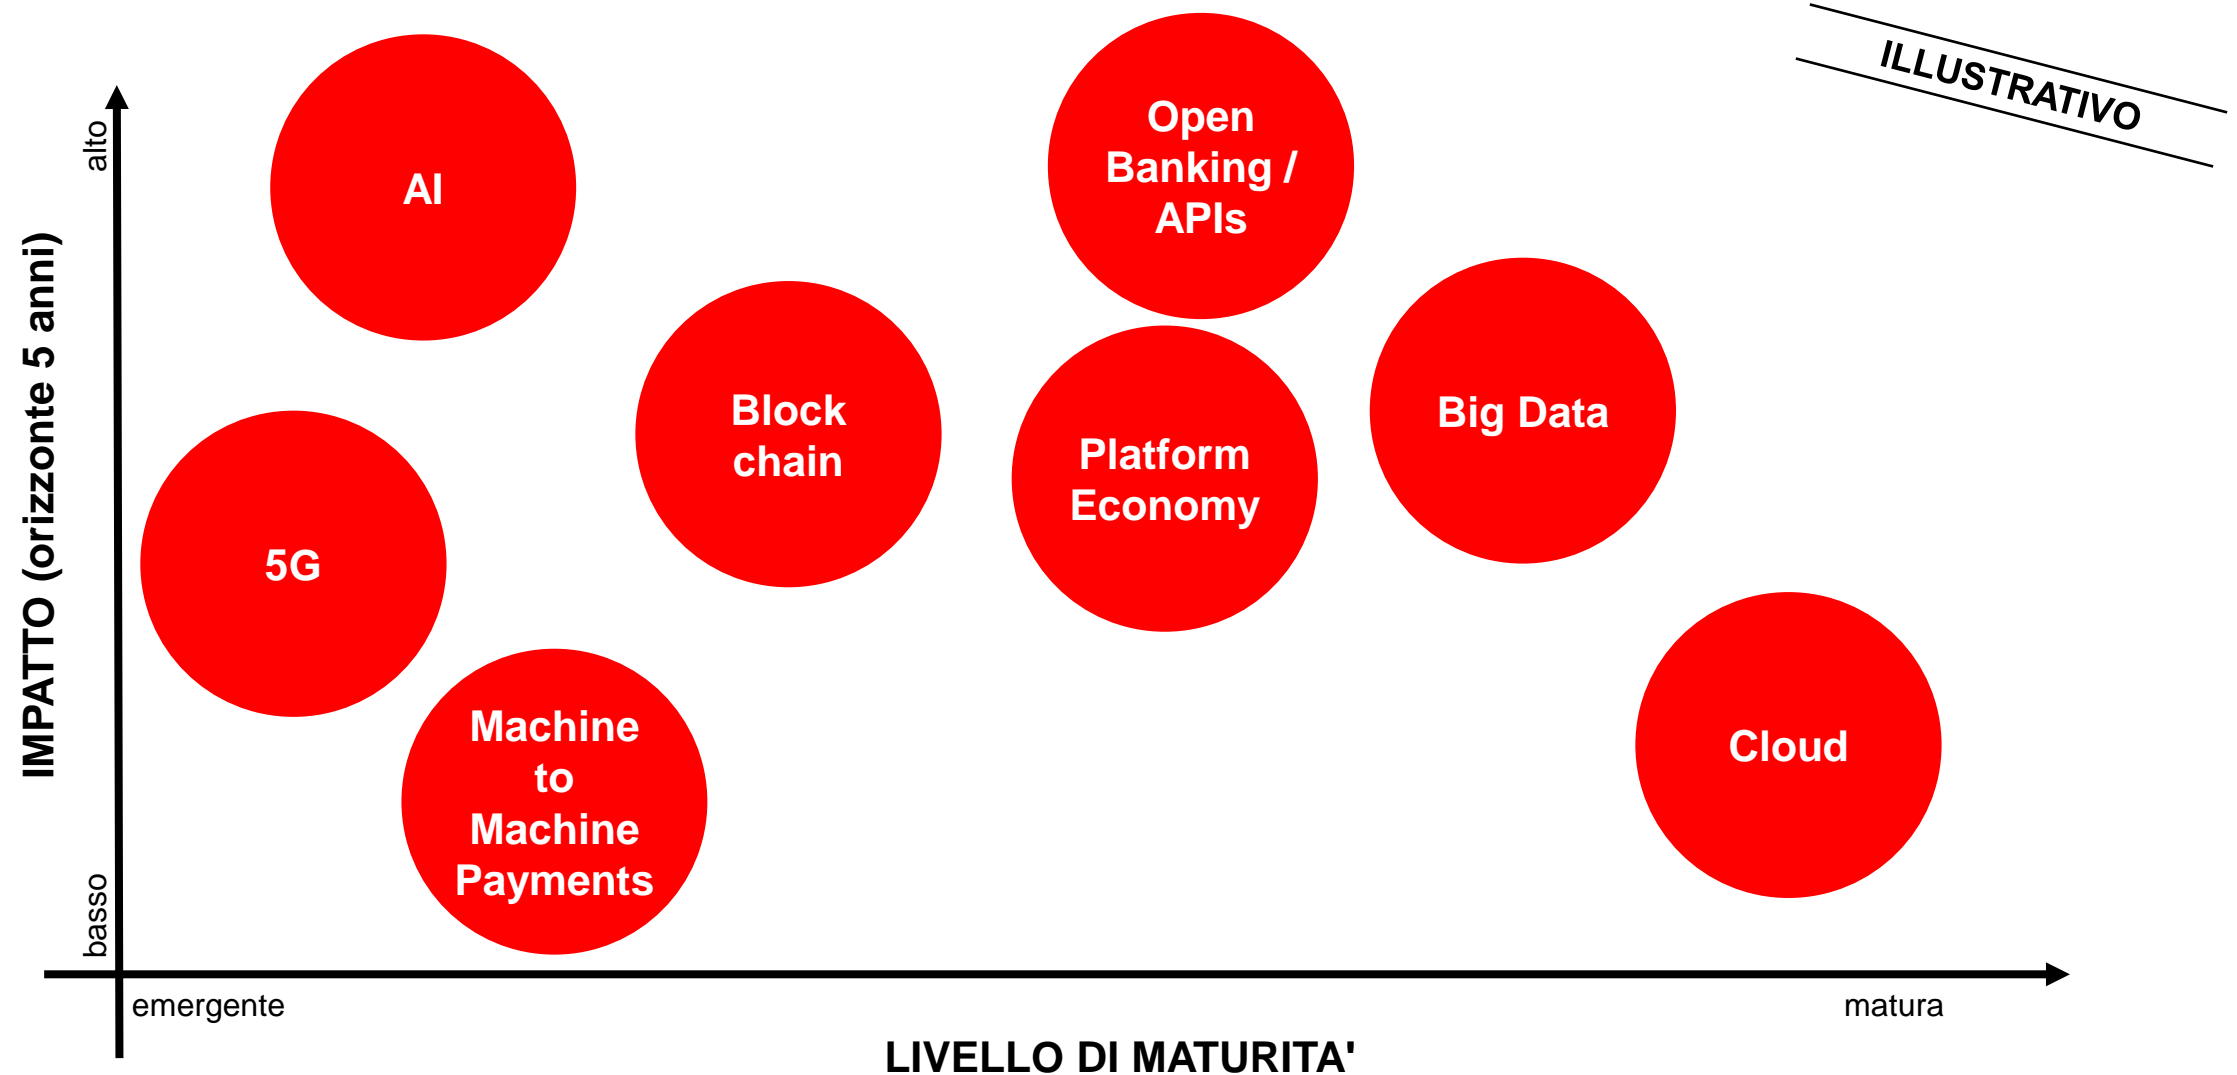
ILLUSTRATIVO

IMPATTO (orizzonte 5 anni)

alto

basso

AI

Open Banking / APIs

Block chain

Platform Economy

Big Data

5G

Machine to Machine Payments

Cloud

emergente

matura

LIVELLO DI MATURITA'